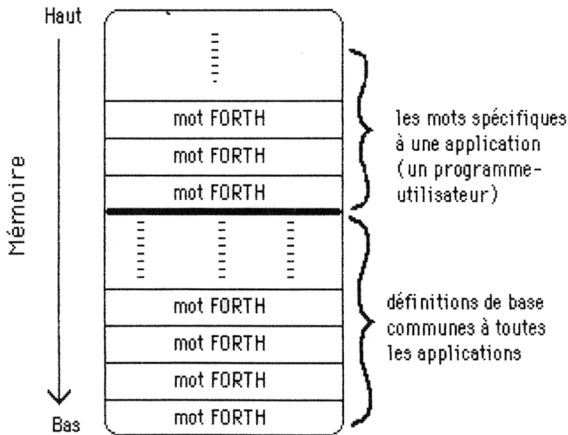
Haut

Mémoire

mot FORTH

mot FORTH

mot FORTH

les mots spécifiques à une application (un programme-utilisateur)

mot FORTH

mot FORTH

mot FORTH

mot FORTH

définitions de base communes à toutes les applications

Bas